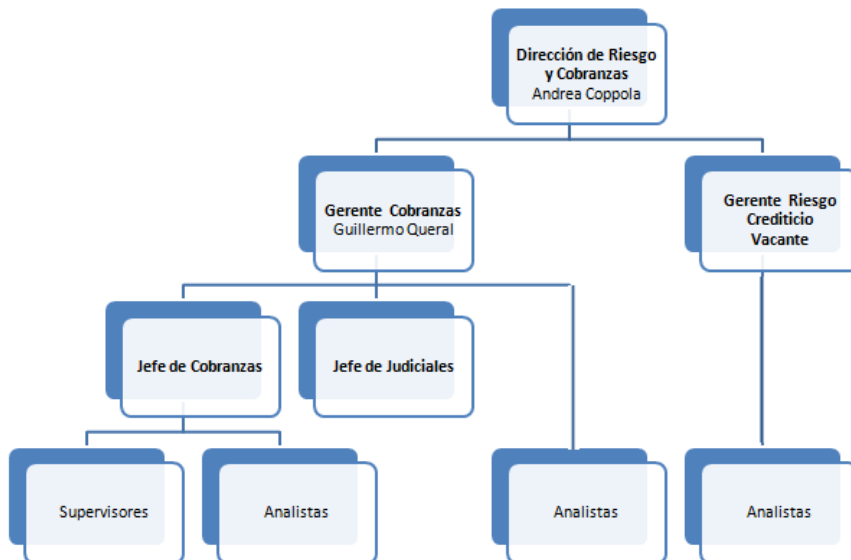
Dirección de Riesgo y Cobranzas
Andrea Coppola

Gerente Cobranzas
Guillermo Queral

Gerente Riesgo Crediticio
Vacante

Jefe de Cobranzas

Jefe de Judiciales

Supervisores

Analistas

Analistas

Analistas